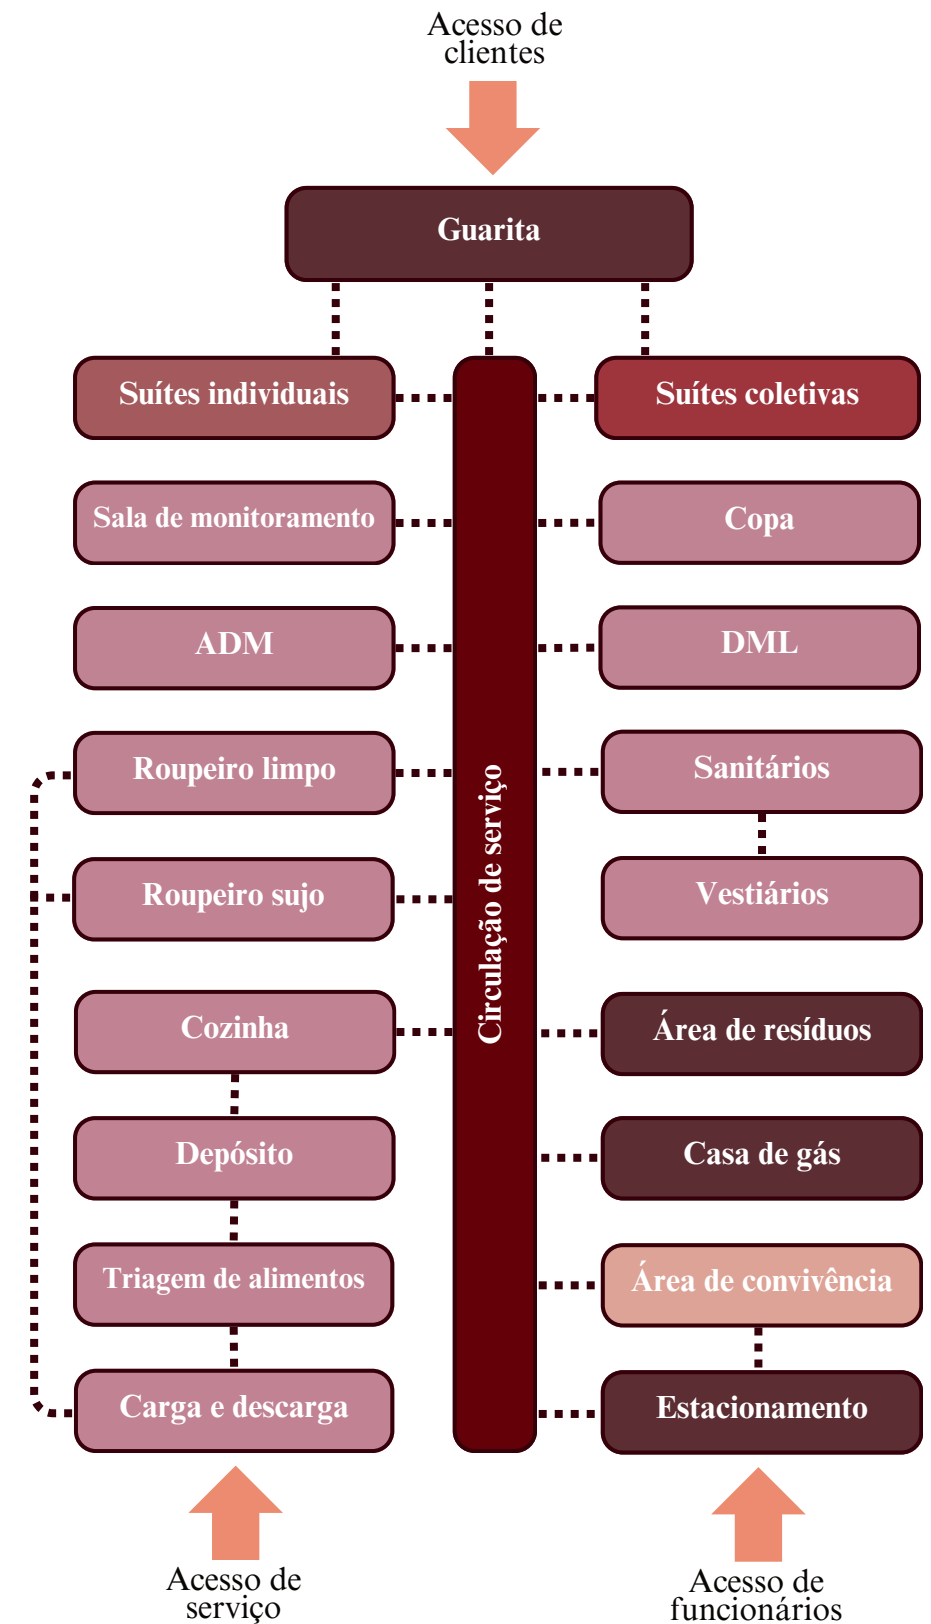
Acesso de clientes

Guarita

Suítes individuais

Suítes coletivas

Sala de monitoramento

Copa

ADM

DML

Roupeiro limpo

Sanitários

Roupeiro sujo

Vestiários

Cozinha

Área de resíduos

Depósito

Casa de gás

Triagem de alimentos

Área de convivência

Carga e descarga

Estacionamento

Circulação de serviço

Acesso de serviço

Acesso de funcionários